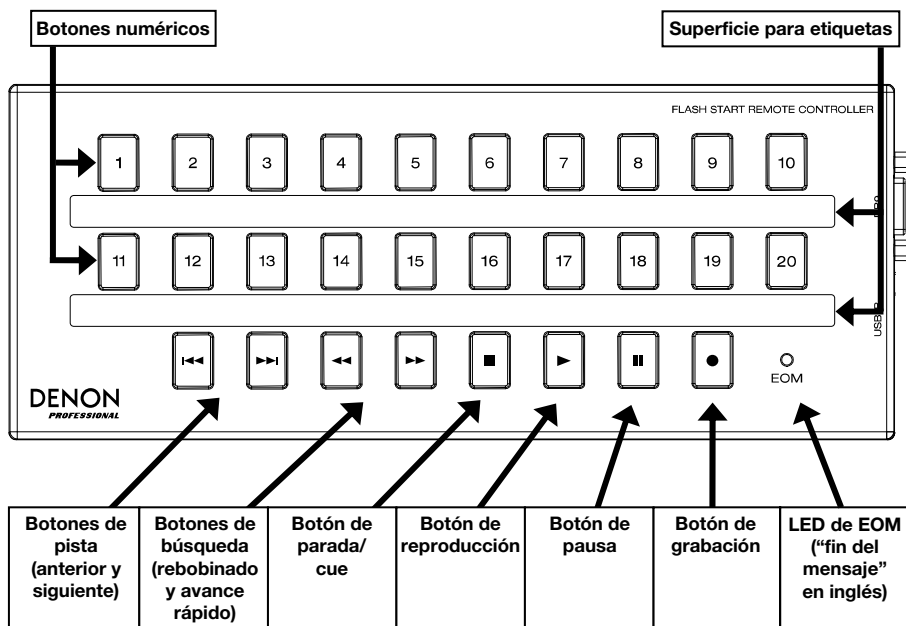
Botones numéricos

Superficie para etiquetas

FLASH START REMOTE CONTROLLER

1 2 3 4 5 6 7 8 9 10

11 12 13 14 15 16 17 18 19 20

EOM

DENON
PROFESSIONAL

USB

| Botones de pista (anterior y siguiente) | Botones de búsqueda (rebobinado y avance rápido) | Botón de parada/ cue | Botón de reproducción | Botón de pausa | Botón de grabación | LED de EOM ("fin del mensaje" en inglés) |
|---|---|---|---|---|---|---|